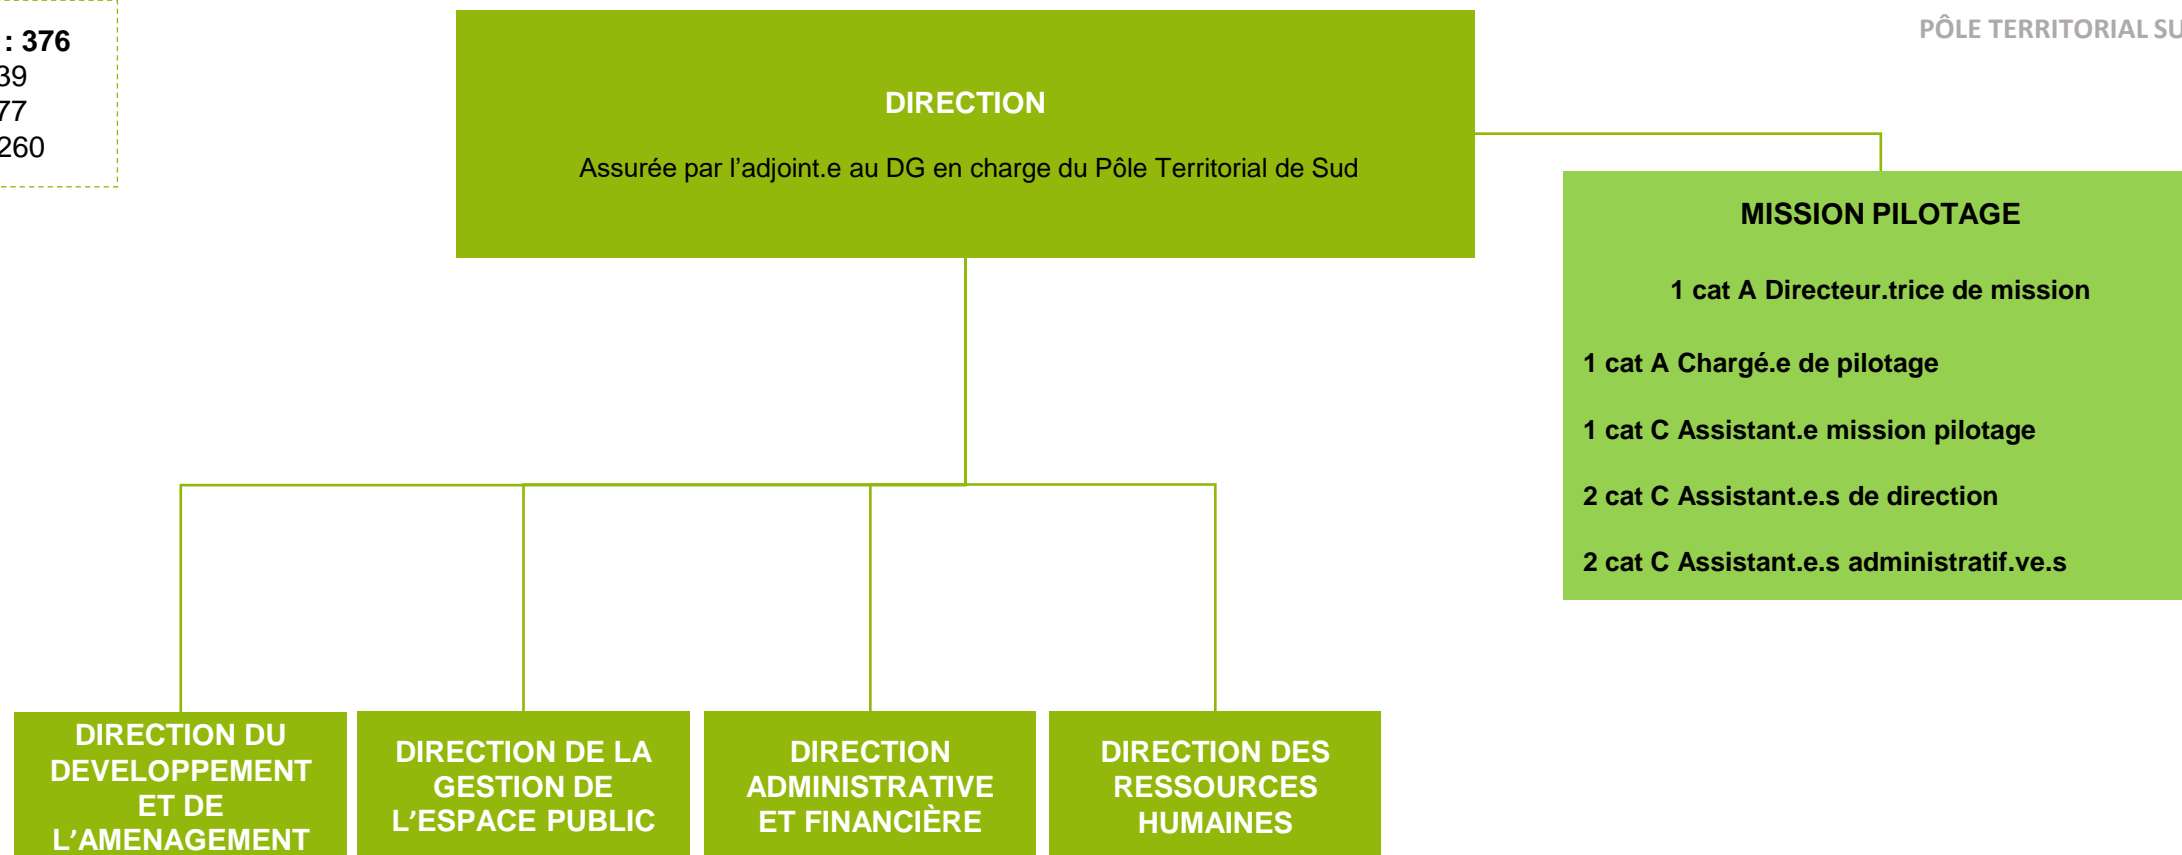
: 376
39
77
260

PÔLE TERRITORIAL SU

DIRECTION

Assurée par l'adjoint.e au DG en charge du Pôle Territorial de Sud

MISSION PILOTAGE

1 cat A Directeur.trice de mission

1 cat A Chargé.e de pilotage

1 cat C Assistant.e mission pilotage

2 cat C Assistant.e.s de direction

2 cat C Assistant.e.s administratif.ve.s

DIRECTION DU DEVELOPPEMENT ET DE L'AMENAGEMENT

DIRECTION DE LA GESTION DE L'ESPACE PUBLIC

DIRECTION ADMINISTRATIVE ET FINANCIÈRE

DIRECTION DES RESSOURCES HUMAINES